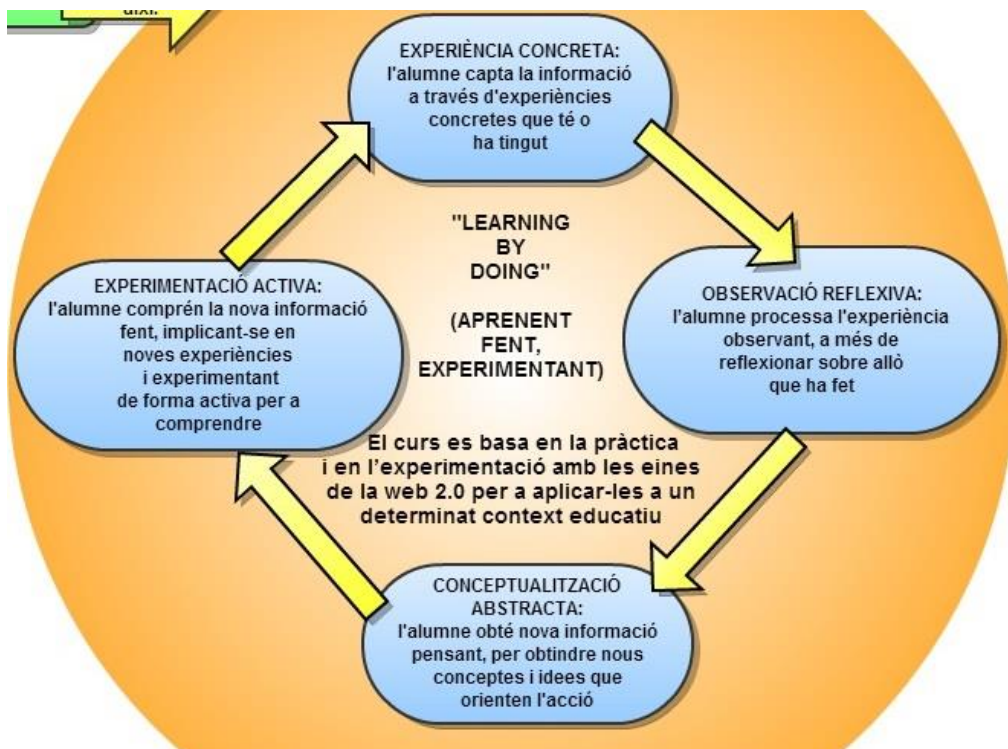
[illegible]

EXPERIÈNCIA CONCRETA: l'alumne capta la informació a través d'experiències concretes que té o ha tingut

"LEARNING BY DOING"

(APRENENT FENT, EXPERIMENTANT)

OBSERVACIÓ REFLEXIVA: l'alumne processa l'experiència observant, a més de reflexionar sobre allò que ha fet

EXPERIMENTACIÓ ACTIVA: l'alumne comprén la nova informació fent, implicant-se en noves experiències i experimentant de forma activa per a comprendre

El curs es basa en la pràctica i en l'experimentació amb les eines de la web 2.0 per a aplicar-les a un determinat context educatiu

CONCEPTUALITZACIÓ ABSTRACTA: l'alumne obté nova informació pensant, per obtindre nous conceptes i idees que orienten l'acció